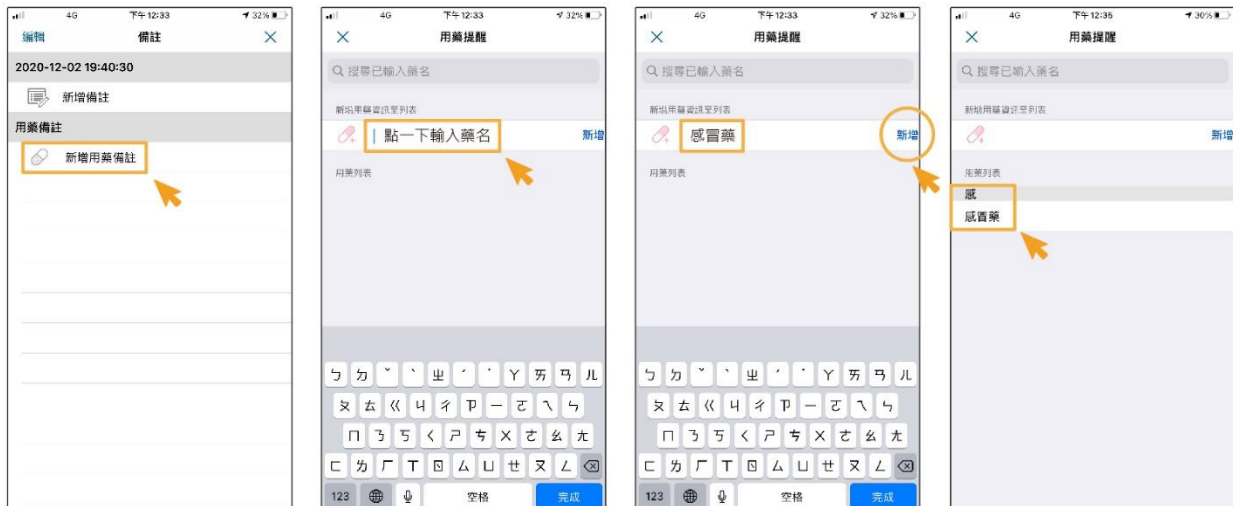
4G 下午12:33 32%
編輯 備註
2020-12-02 19:40:30
新增備註
用藥備註
新增用藥備註

4G 下午12:33 32%
用藥提醒
搜尋已輸入藥名
新增用藥資訊至列表
點一下輸入藥名
新增
用藥列表
ㄅ ㄉ ˇ ˋ ㄓ ˊ ˙ ㄚ ㄞ ㄢ ㄦ
ㄆ ㄊ ㄍ ㄐ ㄔ ㄗ ㄧ ㄛ ㄟ ㄣ
ㄇ ㄋ ㄎ ㄑ ㄕ ㄘ ㄨ ㄜ ㄠ ㄤ
ㄈ ㄌ ㄏ ㄒ ㄖ ㄙ ㄩ ㄝ ㄡ ㄥ
123 空格 完成

4G 下午12:33 32%
用藥提醒
搜尋已輸入藥名
新增用藥資訊至列表
感冒藥
新增
用藥列表
ㄅ ㄉ ˇ ˋ ㄓ ˊ ˙ ㄚ ㄞ ㄢ ㄦ
ㄆ ㄊ ㄍ ㄐ ㄔ ㄗ ㄧ ㄛ ㄟ ㄣ
ㄇ ㄋ ㄎ ㄑ ㄕ ㄘ ㄨ ㄜ ㄠ ㄤ
ㄈ ㄌ ㄏ ㄒ ㄖ ㄙ ㄩ ㄝ ㄡ ㄥ
123 空格 完成

4G 下午12:35 30%
用藥提醒
搜尋已輸入藥名
新增用藥資訊至列表
新增
用藥列表
感
感冒藥